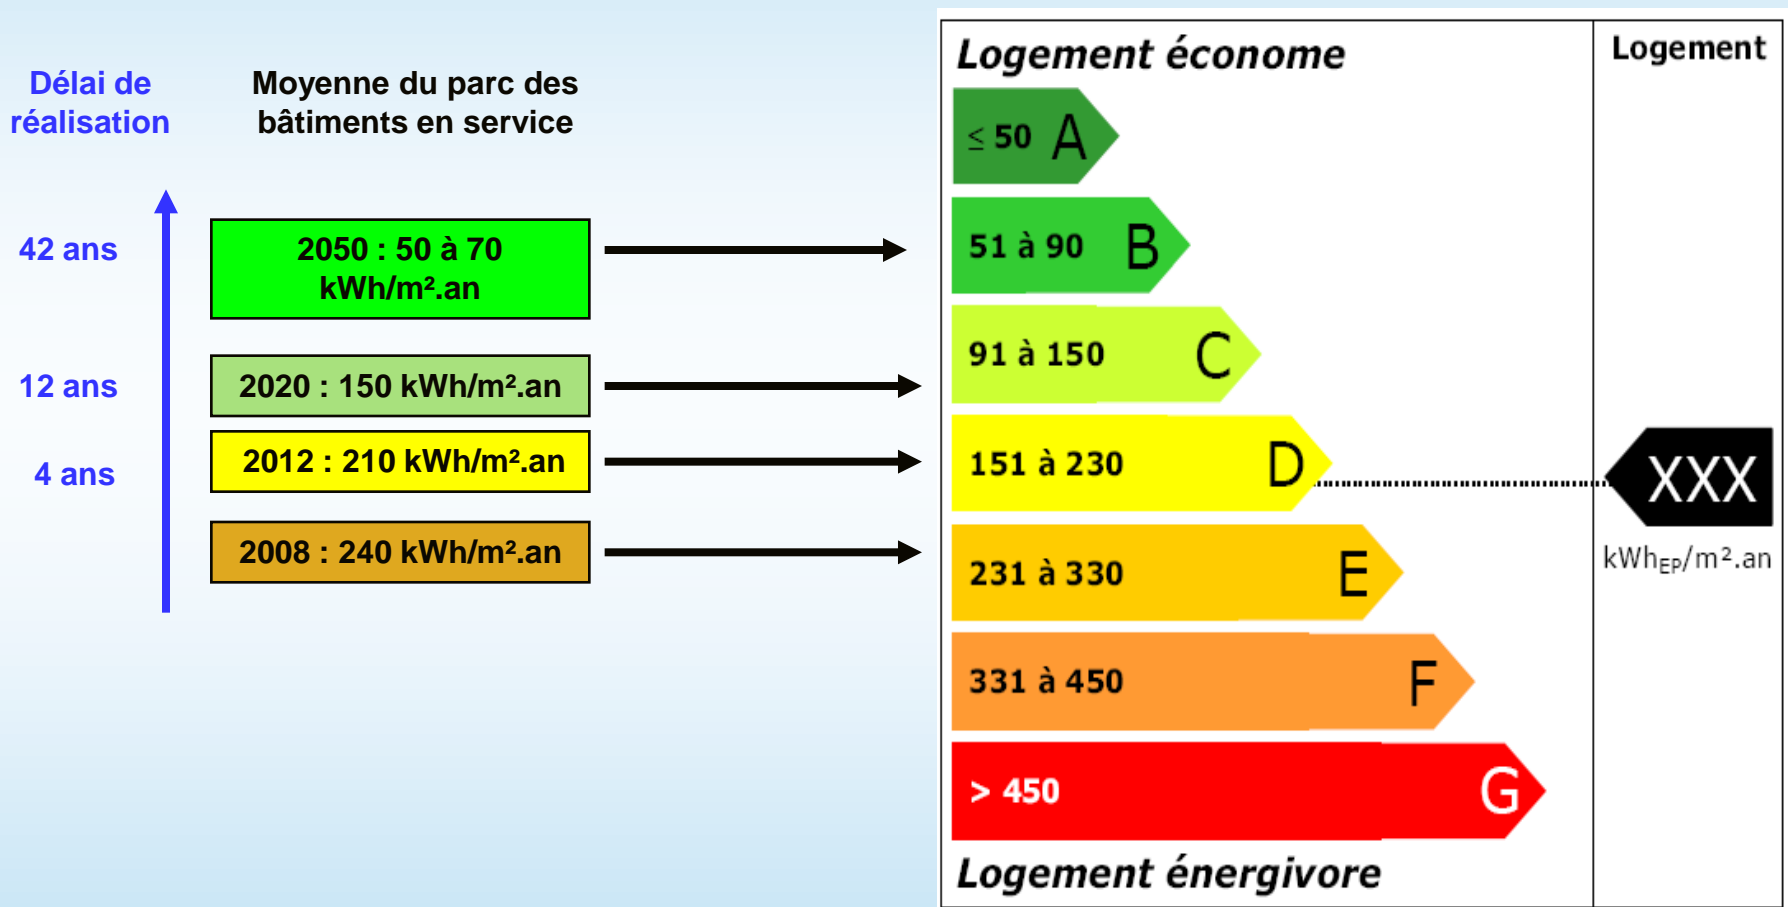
Délai de réalisation

Moyenne du parc des bâtiments en service

42 ans

2050 : 50 à 70 kWh/m².an

12 ans

2020 : 150 kWh/m².an

4 ans

2012 : 210 kWh/m².an

2008 : 240 kWh/m².an

Logement économe

Logement

$\leq$ 50 A

51 à 90 B

91 à 150 C

151 à 230 D

XXX

kWh$_{EP}$/m².an

231 à 330 E

331 à 450 F

> 450 G

Logement énergivore